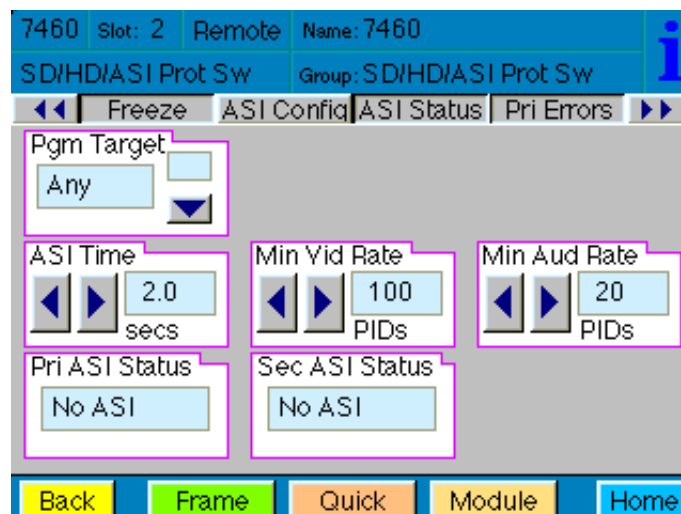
7460 Slot: 2 Remote Name: 7460

SD/HD/ASI Prot Sw Group: SD/HD/ASI Prot Sw

i

Freeze ASI Config ASI Status Pri Errors

Pgm Target
Any

ASI Time
2.0
secs

Min Vid Rate
100
PIDs

Min Aud Rate
20
PIDs

Pri ASI Status
No ASI

Sec ASI Status
No ASI

Back Frame Quick Module Home